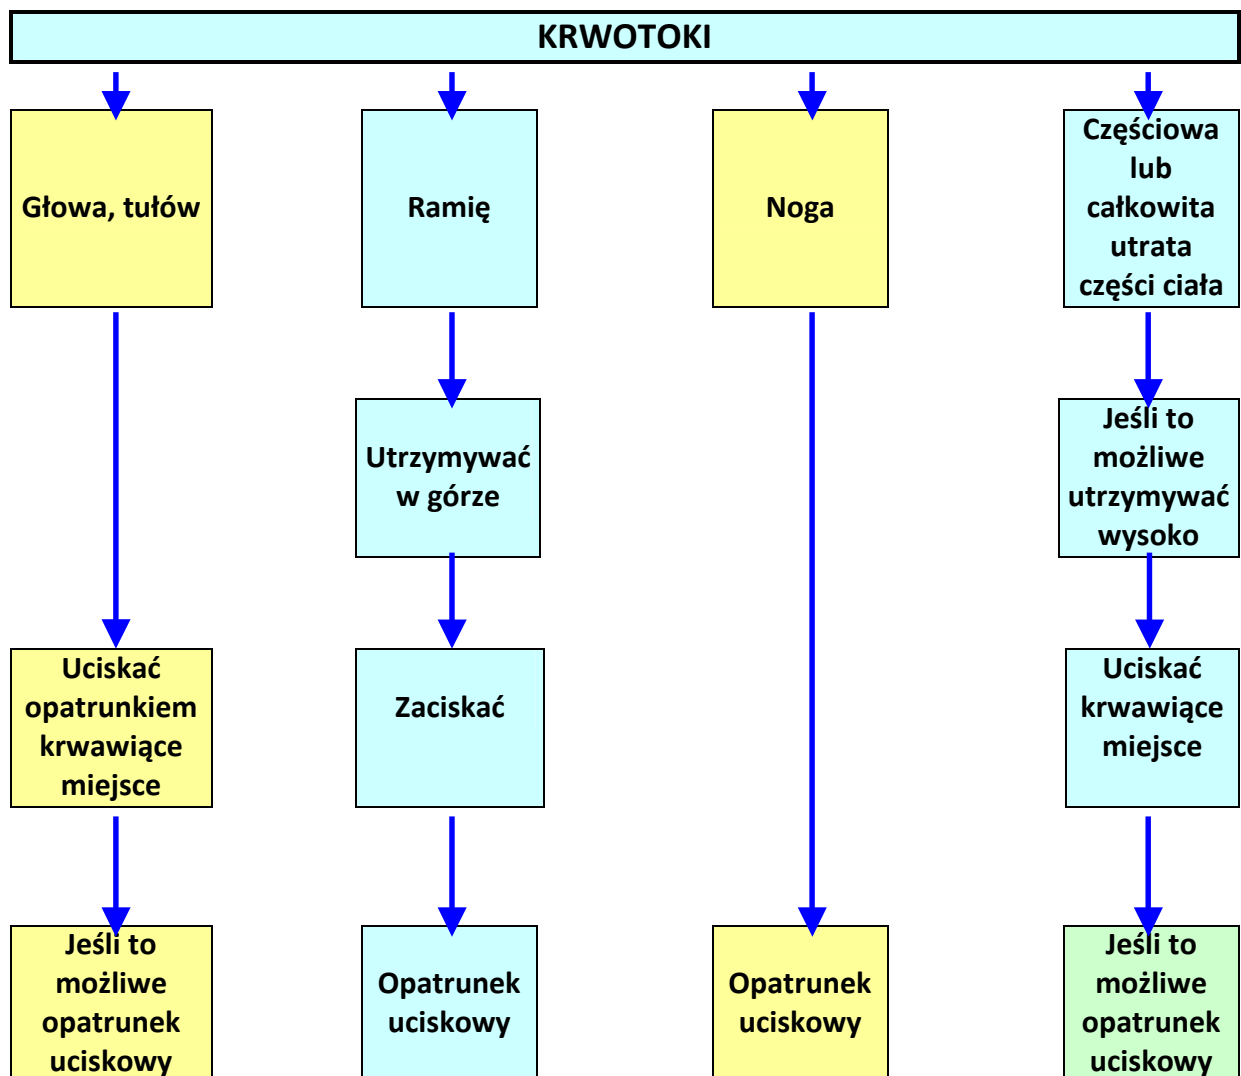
KRWOTOKI

Głowa, tułów

Uciskać opatrunkiem krwawiące miejsce

Jeśli to możliwe opatrunek uciskowy

Ramię

Utrzymywać w górze

Zaciskać

Opatrunek uciskowy

Noga

Opatrunek uciskowy

Częściowa lub całkowita utrata części ciała

Jeśli to możliwe utrzymywać wysoko

Uciskać krwawiące miejsce

Jeśli to możliwe opatrunek uciskowy